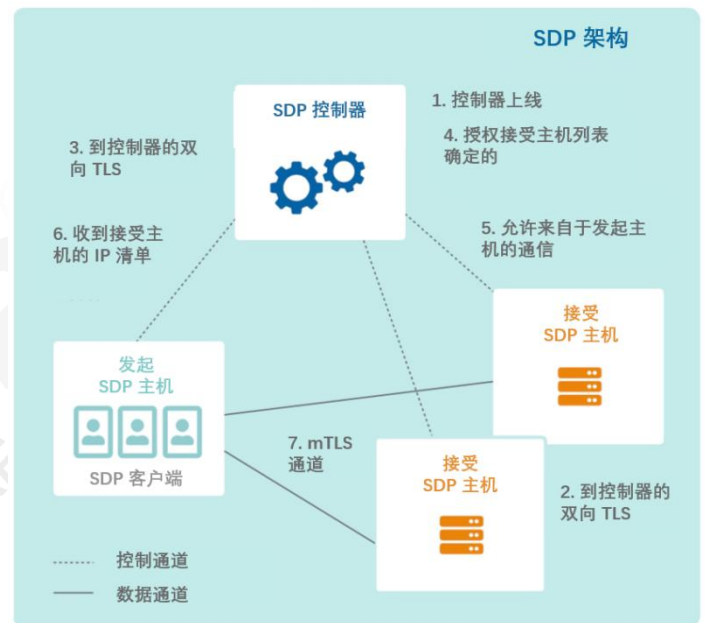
SDP 架构

SDP 控制器

1. 控制器上线

4. 授权接受主机列表确定的

3. 到控制器的双向 TLS

6. 收到接受主机的 IP 清单

5. 允许来自于发起主机的通信

接受
SDP 主机

发起
SDP 主机

SDP 客户端

7. mTLS 通道

接受
SDP 主机

2. 到控制器的双向 TLS

控制通道

数据通道